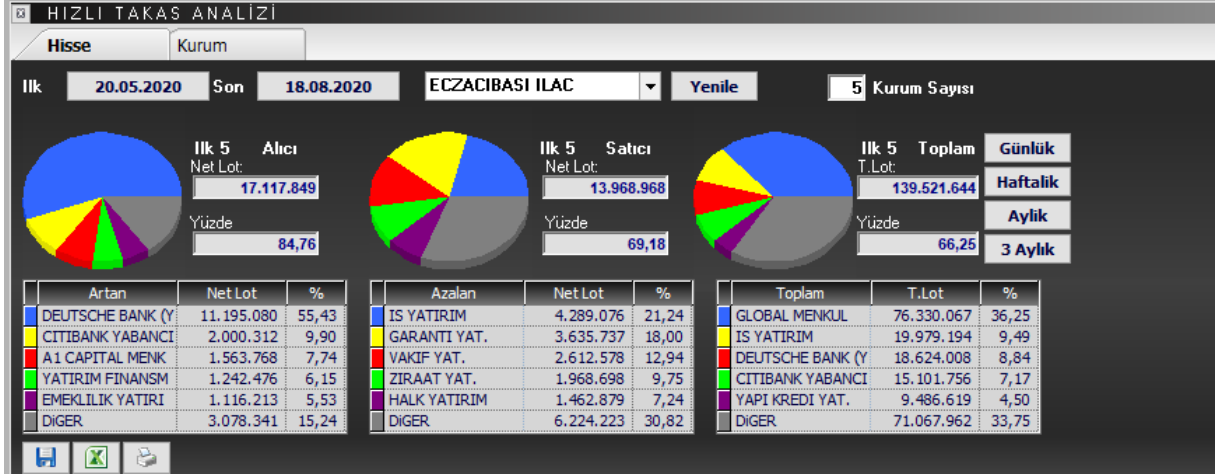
HIZLI TAKAS ANALIZI

Hisse | Kurum

Ilk 20.05.2020 Son 18.08.2020 ECZACIBASI ILAC Yenile 5 Kurum Sayısı

Ilk 5 Alıcı
Net Lot:
17.117.849
Yüzde
84,76

Ilk 5 Satıcı
Net Lot:
13.968.968
Yüzde
69,18

Ilk 5 Toplam
T.Lot:
139.521.644
Yüzde
66,25

Günlük
Haftalik
Aylik
3 Aylık

| Artan | Net Lot | % |
|---|---|---|
| DEUTSCHE BANK (Y | 11.195.080 | 55,43 |
| CITIBANK YABANCI | 2.000.312 | 9,90 |
| A1 CAPITAL MENK | 1.563.768 | 7,74 |
| YATIRIM FINANSM | 1.242.476 | 6,15 |
| EMEKLILIK YATIRI | 1.116.213 | 5,53 |
| DiGER | 3.078.341 | 15,24 |

| Azalan | Net Lot | % |
|---|---|---|
| IS YATIRIM | 4.289.076 | 21,24 |
| GARANTI YAT. | 3.635.737 | 18,00 |
| VAKIF YAT. | 2.612.578 | 12,94 |
| ZIRAAT YAT. | 1.968.698 | 9,75 |
| HALK YATIRIM | 1.462.879 | 7,24 |
| DiGER | 6.224.223 | 30,82 |

| Toplam | T.Lot | % |
|---|---|---|
| GLOBAL MENKUL | 76.330.067 | 36,25 |
| IS YATIRIM | 19.979.194 | 9,49 |
| DEUTSCHE BANK (Y | 18.624.008 | 8,84 |
| CITIBANK YABANCI | 15.101.756 | 7,17 |
| YAPI KREDI YAT. | 9.486.619 | 4,50 |
| DiGER | 71.067.962 | 33,75 |